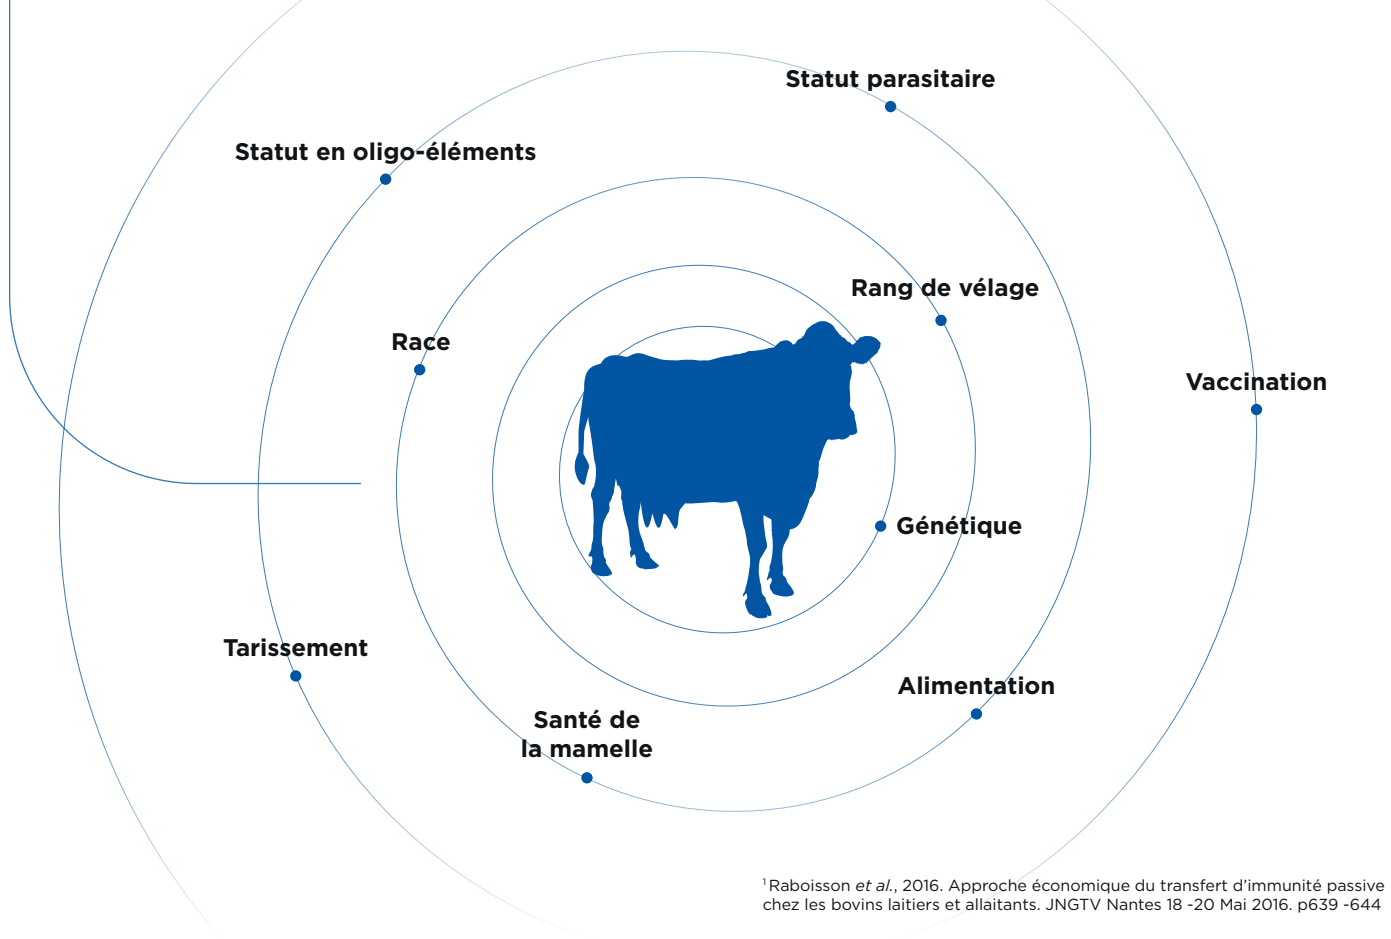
Statut parasitaire

Statut en oligo-éléments

Rang de vélage

Race

Vaccination

Génétique

Tarissement

Alimentation

Santé de la mamelle

$^1$Raboisson *et al.*, 2016. Approche économique du transfert d'immunité passive chez les bovins laitiers et allaitants. JNGTV Nantes 18 -20 Mai 2016. p639 -644